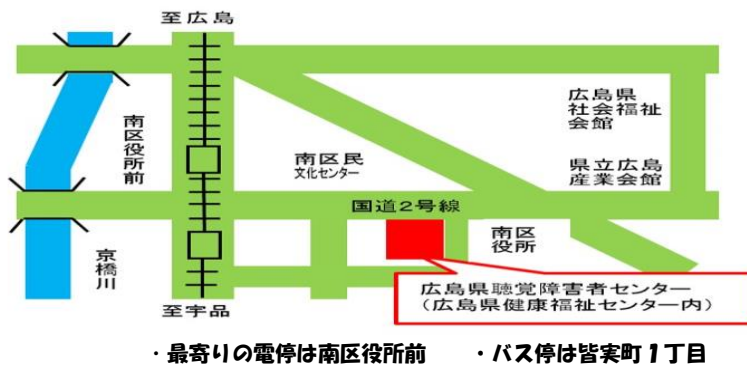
至広島

南区役所前

京橋川

至宇品

南区民
文化センター

広島県社会福祉会館

県立広島産業会館

国道2号線

南区役所

広島県聴覚障害者センター
（広島県健康福祉センター内）

・最寄りの電停は南区役所前　・バス停は皆実町１丁目